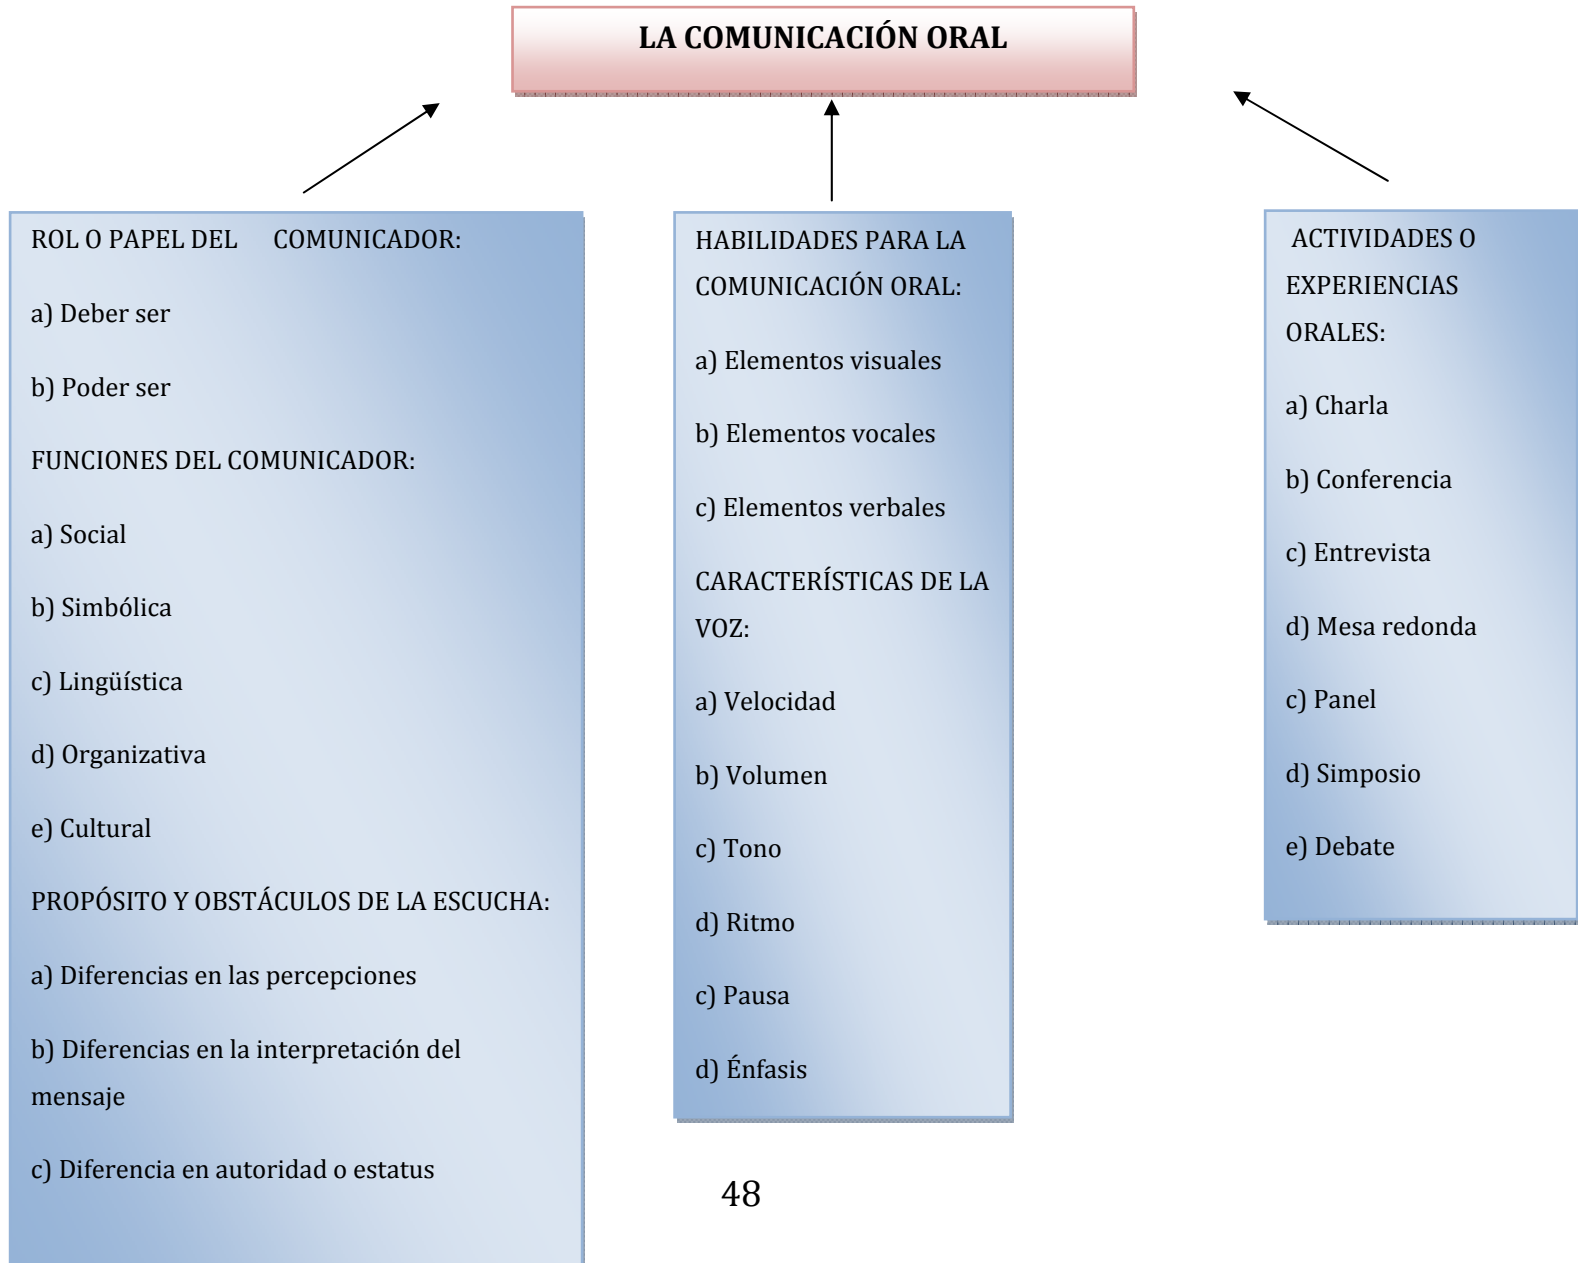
LA COMUNICACIÓN ORAL

ROL O PAPEL DEL COMUNICADOR:

a) Deber ser

b) Poder ser

FUNCIONES DEL COMUNICADOR:

a) Social

b) Simbólica

c) Lingüística

d) Organizativa

e) Cultural

PROPÓSITO Y OBSTÁCULOS DE LA ESCUCHA:

a) Diferencias en las percepciones

b) Diferencias en la interpretación del mensaje

c) Diferencia en autoridad o estatus

HABILIDADES PARA LA COMUNICACIÓN ORAL:

a) Elementos visuales

b) Elementos vocales

c) Elementos verbales

CARACTERÍSTICAS DE LA VOZ:

a) Velocidad

b) Volumen

c) Tono

d) Ritmo

c) Pausa

d) Énfasis

ACTIVIDADES O EXPERIENCIAS ORALES:

a) Charla

b) Conferencia

c) Entrevista

d) Mesa redonda

c) Panel

d) Simposio

e) Debate

48